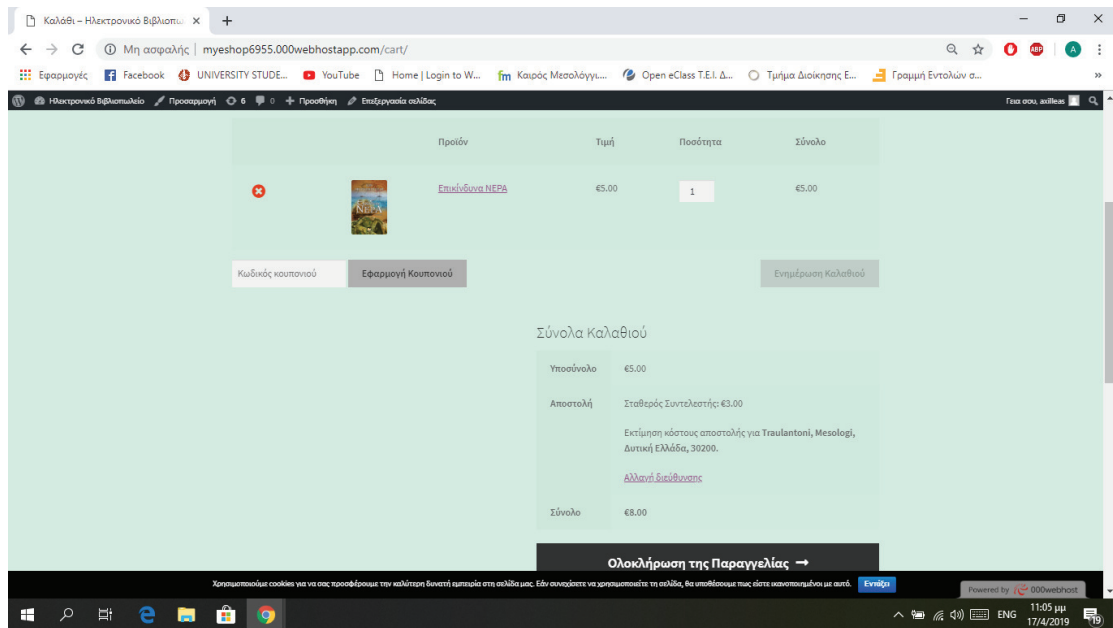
Καλάθι – Ηλεκτρονικό Βιβλιοπω ×  +

Μη ασφαλής | myeshop6955.000webhostapp.com/cart/

Εφαρμογές  Facebook  UNIVERSITY STUDE...  YouTube  Home | Login to W...  Καιρός Μεσολόγγι...  Open eClass T.E.I. Δ...  Τμήμα Διοίκησης Ε...  Γραμμή Εντολών σ...

Ηλεκτρονικό Βιβλιοπωλείο  Προσαρμογή  6  0  Προσθήκη  Επεξεργασία σελίδας  Γεια σου, axilleas

| | | Προϊόν | Τιμή | Ποσότητα | Σύνολο |
|---|---|---|---|---|---|
| | | Επικίνδυνα ΝΕΡΑ | €5.00 | 1 | €5.00 |

Κωδικός κουπονιού  Εφαρμογή Κουπονιού  Ενημέρωση Καλαθιού

Σύνολα Καλαθιού

| | |
|---|---|
| Υποσύνολο | €5.00 |
| Αποστολή | Σταθερός Συντελεστής: €3.00 Εκτίμηση κόστους αποστολής για Traulantoni, Mesologi, Δυτική Ελλάδα, 30200. Αλλαγή διεύθυνσης |
| Σύνολο | €8.00 |

Ολοκλήρωση της Παραγγελίας →

Χρησιμοποιούμε cookies για να σας προσφέρουμε την καλύτερη δυνατή εμπειρία στη σελίδα μας. Εάν συνεχίσετε να χρησιμοποιείτε τη σελίδα, θα υποθέσουμε πως είστε ικανοποιημένοι με αυτό.  Εντάξει

Powered by 000webhost

ENG  11:05 μμ  17/4/2019  19